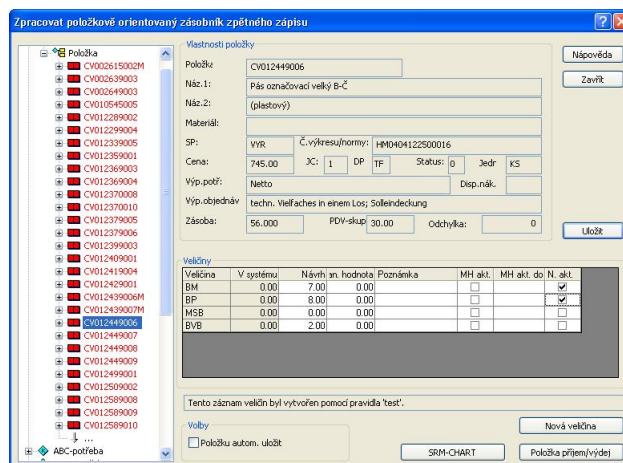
Zpracovat položkově orientovaný zásobník zpětného zápisu

Položka
CV002615002M
CV002639003
CV002649003
CV010545005
CV012289002
CV012299004
CV012339005
CV012359001
CV012369003
CV012369004
CV012370008
CV012370010
CV012379005
CV012379006
CV012399003
CV012409001
CV012419004
CV012429001
CV012439006M
CV012439007M
CV012449006
CV012449007
CV012449008
CV012449009
CV012499001
CV012509002
CV012589008
CV012589009
CV012589010
...
ABC-potřeba

Vlastnosti položky

Položka CV012449006
Náz.1: Pás označovací velký B-Č
Náz.2: (plastový)
Materiál:
SP: VYR Č.výkresu/normy: HM0404122500016
Cena: 745.00 JC: 1 DP TF Status: 0 Jedr KS
Výp.potř: Netto Disp.nák.
Výp.objednáv techn. Vielfaches in einem Los; Solleindeckung
Zásoba: 56.000 PDV-skup 30.00 Odchylka: 0

Nápověda
Zavřít
Uložit

Veličiny

| Veličina | V systému | Návrh | an. hodnota | Poznámka | MH akt. | MH akt. do | N. akt. |
|---|---|---|---|---|---|---|---|
| BM | 0.00 | 7.00 | 0.00 | | ☐ | | ☑ |
| BP | 0.00 | 8.00 | 0.00 | | ☐ | | ☑ |
| MSB | 0.00 | 0.00 | 0.00 | | ☐ | | ☐ |
| BVB | 0.00 | 2.00 | 0.00 | | ☐ | | ☐ |

Tento záznam veličin byl vytvořen pomocí pravidla 'test'.

Volby
Položku autom. uložit

Nová veličina
SRM-CHART
Položka příjem/výdej